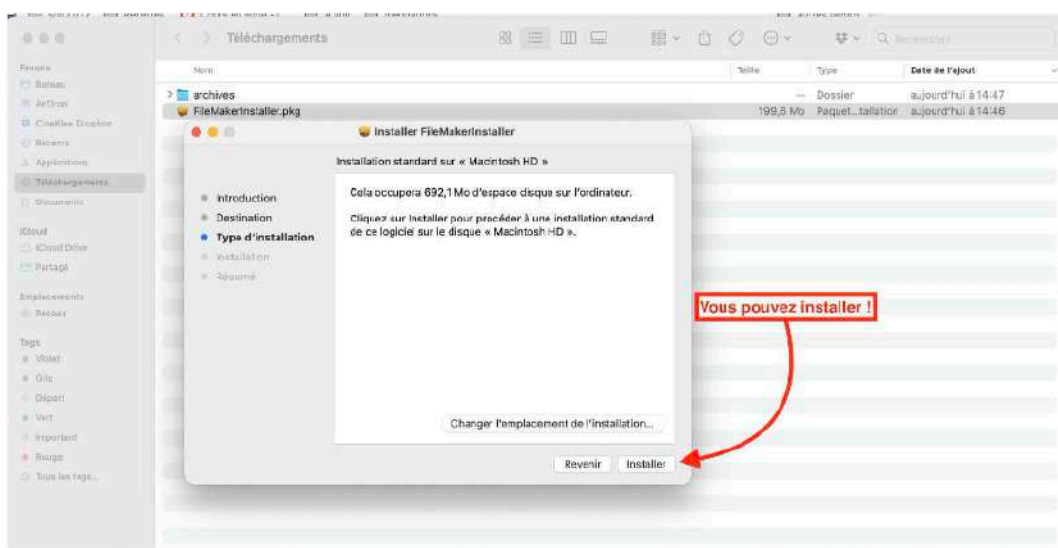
Téléchargements

Favoris
Bureau
AirDrop
Creative Cloud
Récents
Applications
Téléchargements
Documents

iCloud
iCloud Drive
Partagé

Emplacements
Réseau

Tags
Violet
Gris
Départ
Vert
Important
Rouge
Tous les tags...

Nom | Taille | Type | Date de l'ajout

archives | -- | Dossier | aujourd'hui à 14:47
FileMakerInstaller.pkg | 199,8 Mo | Paquet...tallation | aujourd'hui à 14:46

Installer FileMakerInstaller

Installation standard sur « Macintosh HD »

Introduction
Destination
Type d'installation
Installation
Résumé

Cela occupera 692,1 Mo d'espace disque sur l'ordinateur.

Cliquez sur Installer pour procéder à une installation standard de ce logiciel sur le disque « Macintosh HD ».

Changer l'emplacement de l'installation...

Revenir
Installer

Vous pouvez installer !